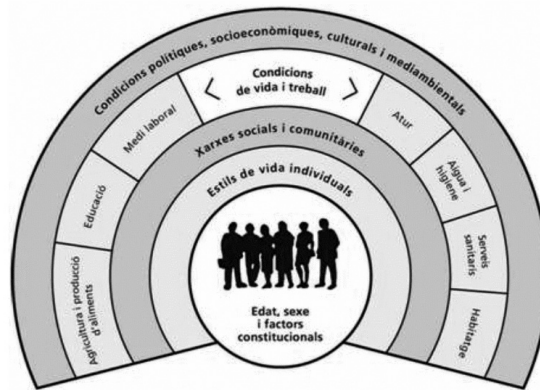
Condicions polítiques, socioeconòmiques, culturals i mediambientals

Condicions de vida i treball

Medi laboral

Atur

Educació

Aigua i higiene

Agricultura i producció d'aliments

Serveis sanitaris

Habitatge

Xarxes socials i comunitàries

Estils de vida individuals

Edat, sexe i factors constitucionals